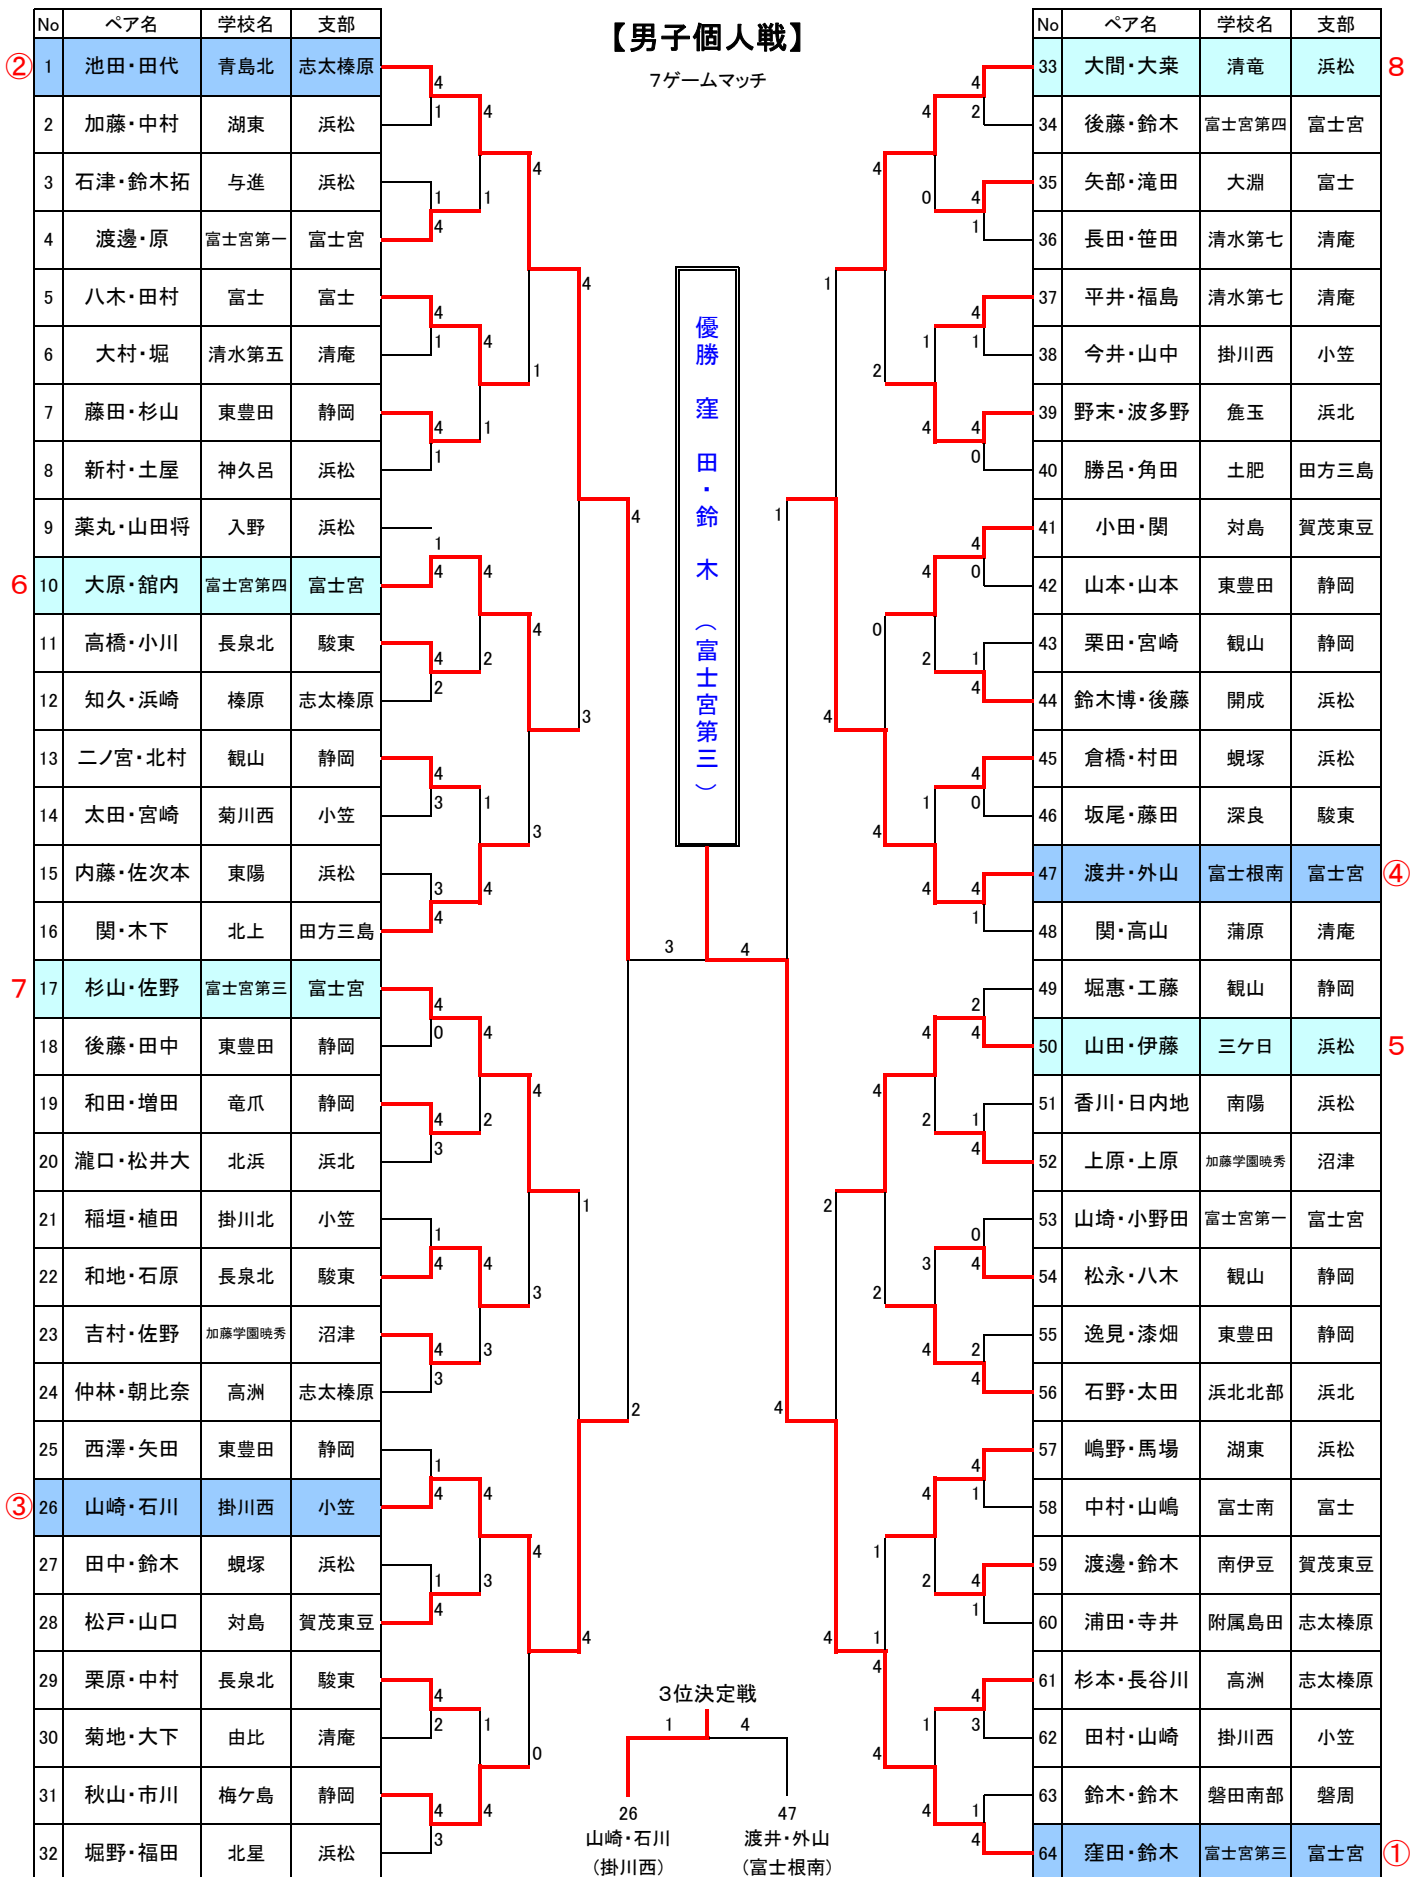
【男子個人戦】
7ゲームマッチ

| No | ペア名 | 学校名 | 支部 |
|---|---|---|---|
| 1 | 池田・田代 | 青島北 | 志太榛原 |
| 2 | 加藤・中村 | 湖東 | 浜松 |
| 3 | 石津・鈴木拓 | 与進 | 浜松 |
| 4 | 渡邊・原 | 富士宮第一 | 富士宮 |
| 5 | 八木・田村 | 富士 | 富士 |
| 6 | 大村・堀 | 清水第五 | 清庵 |
| 7 | 藤田・杉山 | 東豊田 | 静岡 |
| 8 | 新村・土屋 | 神久呂 | 浜松 |
| 9 | 薬丸・山田将 | 入野 | 浜松 |
| 10 | 大原・舘内 | 富士宮第四 | 富士宮 |
| 11 | 高橋・小川 | 長泉北 | 駿東 |
| 12 | 知久・浜崎 | 榛原 | 志太榛原 |
| 13 | 二ノ宮・北村 | 観山 | 静岡 |
| 14 | 太田・宮崎 | 菊川西 | 小笠 |
| 15 | 内藤・佐次本 | 東陽 | 浜松 |
| 16 | 関・木下 | 北上 | 田方三島 |
| 17 | 杉山・佐野 | 富士宮第三 | 富士宮 |
| 18 | 後藤・田中 | 東豊田 | 静岡 |
| 19 | 和田・増田 | 竜爪 | 静岡 |
| 20 | 瀧口・松井大 | 北浜 | 浜北 |
| 21 | 稲垣・植田 | 掛川北 | 小笠 |
| 22 | 和地・石原 | 長泉北 | 駿東 |
| 23 | 吉村・佐野 | 加藤学園暁秀 | 沼津 |
| 24 | 仲林・朝比奈 | 高洲 | 志太榛原 |
| 25 | 西澤・矢田 | 東豊田 | 静岡 |
| 26 | 山崎・石川 | 掛川西 | 小笠 |
| 27 | 田中・鈴木 | 蜆塚 | 浜松 |
| 28 | 松戸・山口 | 対島 | 賀茂東豆 |
| 29 | 栗原・中村 | 長泉北 | 駿東 |
| 30 | 菊地・大下 | 由比 | 清庵 |
| 31 | 秋山・市川 | 梅ケ島 | 静岡 |
| 32 | 堀野・福田 | 北星 | 浜松 |

②⑥⑦③

| No | ペア名 | 学校名 | 支部 |
|---|---|---|---|
| 33 | 大間・大粂 | 清竜 | 浜松 |
| 34 | 後藤・鈴木 | 富士宮第四 | 富士宮 |
| 35 | 矢部・滝田 | 大淵 | 富士 |
| 36 | 長田・笹田 | 清水第七 | 清庵 |
| 37 | 平井・福島 | 清水第七 | 清庵 |
| 38 | 今井・山中 | 掛川西 | 小笠 |
| 39 | 野末・波多野 | 雋玉 | 浜北 |
| 40 | 勝呂・角田 | 土肥 | 田方三島 |
| 41 | 小田・関 | 対島 | 賀茂東豆 |
| 42 | 山本・山本 | 東豊田 | 静岡 |
| 43 | 栗田・宮崎 | 観山 | 静岡 |
| 44 | 鈴木博・後藤 | 開成 | 浜松 |
| 45 | 倉橋・村田 | 蜆塚 | 浜松 |
| 46 | 坂尾・藤田 | 深良 | 駿東 |
| 47 | 渡井・外山 | 富士根南 | 富士宮 |
| 48 | 関・高山 | 蒲原 | 清庵 |
| 49 | 堀惠・工藤 | 観山 | 静岡 |
| 50 | 山田・伊藤 | 三ケ日 | 浜松 |
| 51 | 香川・日内地 | 南陽 | 浜松 |
| 52 | 上原・上原 | 加藤学園暁秀 | 沼津 |
| 53 | 山埼・小野田 | 富士宮第一 | 富士宮 |
| 54 | 松永・八木 | 観山 | 静岡 |
| 55 | 逸見・漆畑 | 東豊田 | 静岡 |
| 56 | 石野・太田 | 浜北北部 | 浜北 |
| 57 | 嶋野・馬場 | 湖東 | 浜松 |
| 58 | 中村・山嶋 | 富士南 | 富士 |
| 59 | 渡邊・鈴木 | 南伊豆 | 賀茂東豆 |
| 60 | 浦田・寺井 | 附属島田 | 志太榛原 |
| 61 | 杉本・長谷川 | 高洲 | 志太榛原 |
| 62 | 田村・山崎 | 掛川西 | 小笠 |
| 63 | 鈴木・鈴木 | 磐田南部 | 磐周 |
| 64 | 窪田・鈴木 | 富士宮第三 | 富士宮 |

8④5①

優勝 窪田・鈴木（富士宮第三）

3 4

3位決定戦
1 4
26 山崎・石川 (掛川西)
47 渡井・外山 (富士根南)